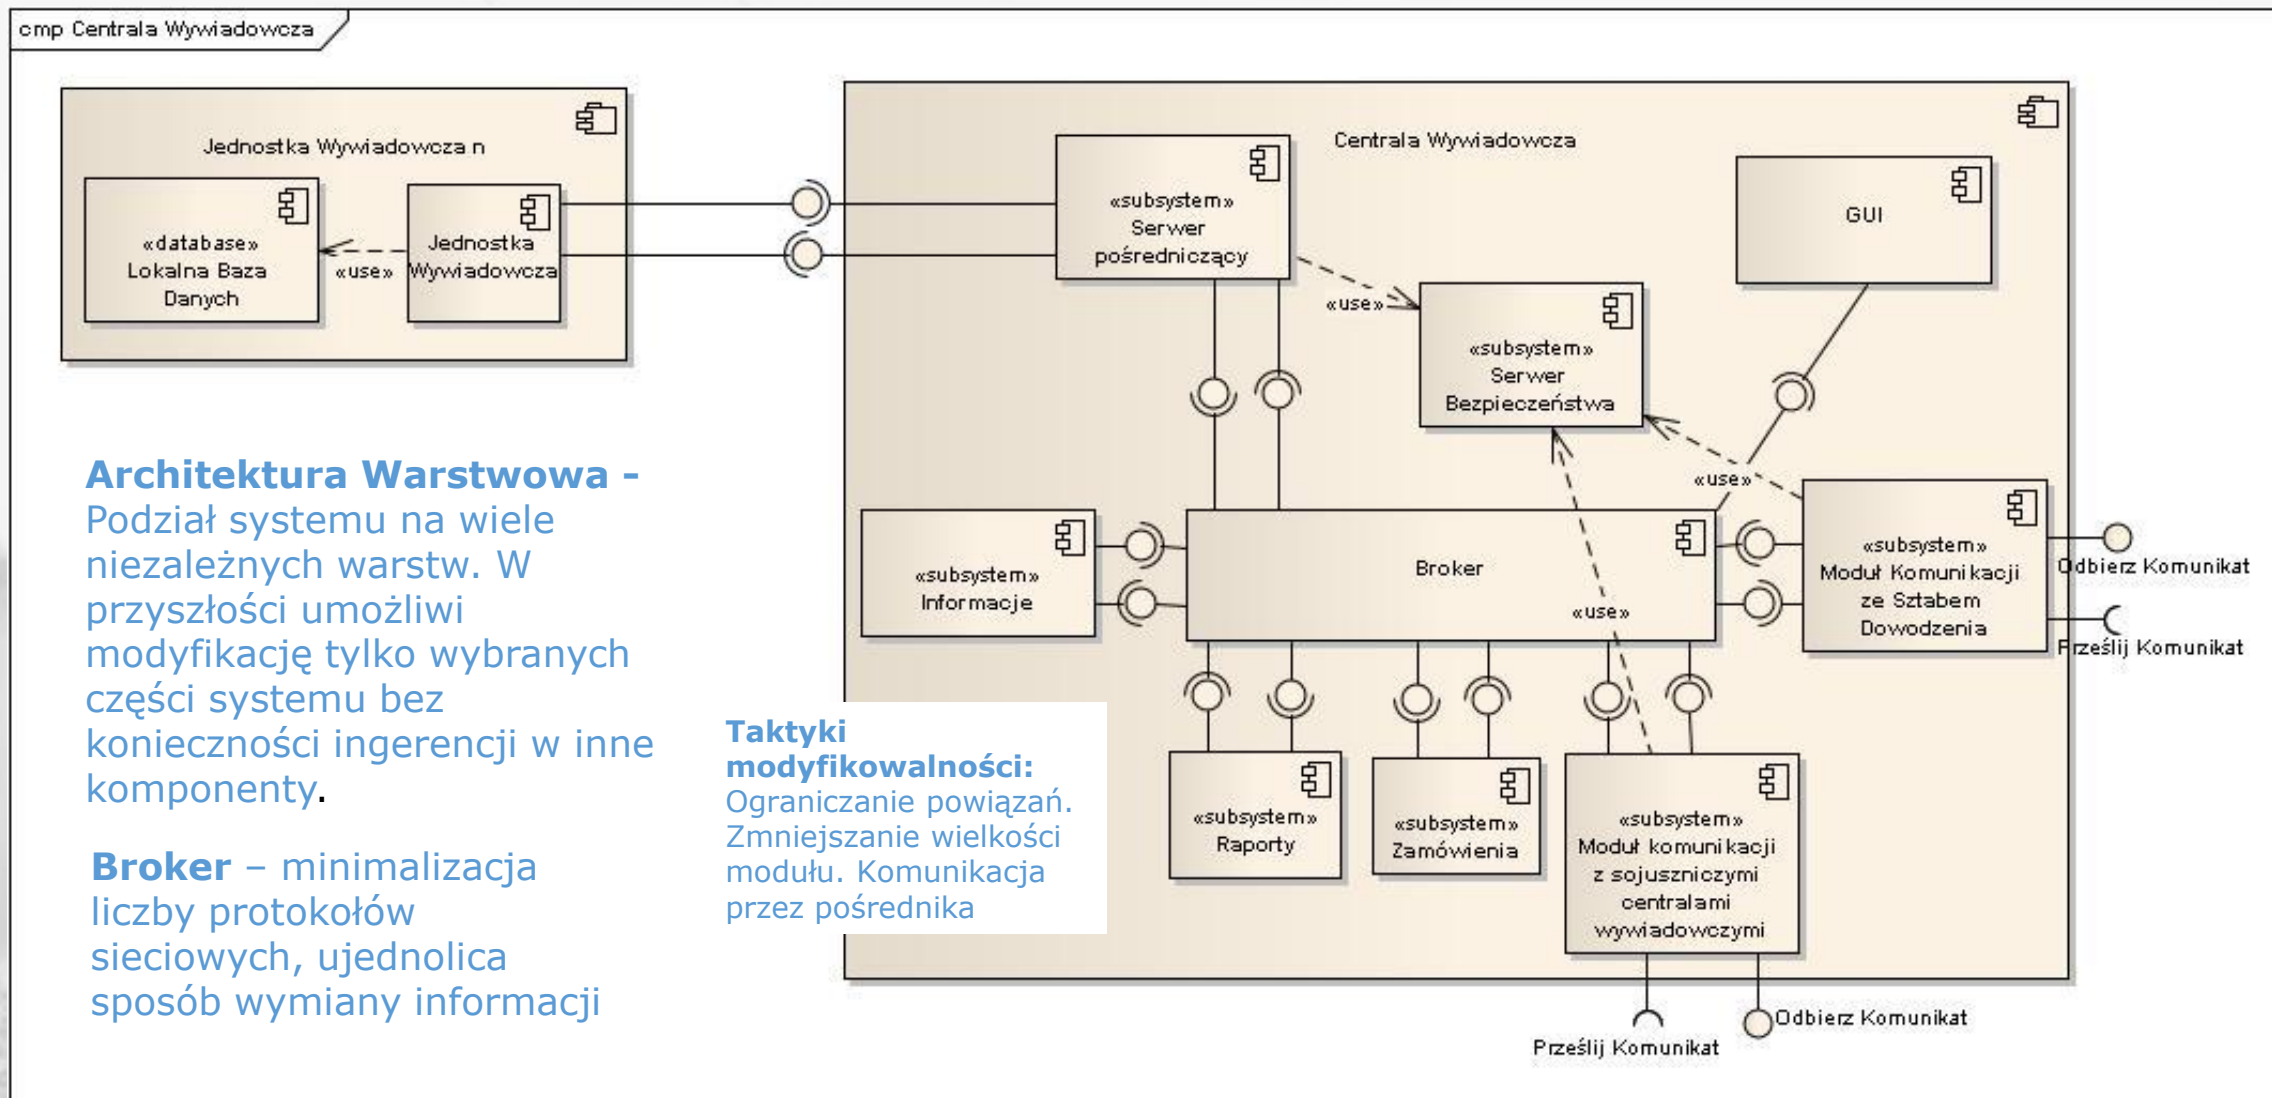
cmp Centrala Wywiadowcza

Jednostka Wywiadowcza n

«database» Lokalna Baza Danych

«use»

Jednostka Wywiadowcza

Centrala Wywiadowcza

«subsystem» Serwer pośredniczący

GUI

«use»

«subsystem» Serwer Bezpieczeństwa

«use»

«subsystem» Informacje

Broker

«use»

«subsystem» Moduł Komunikacji ze Sztabem Dowodzenia

Odbierz Komunikat

Prześlij Komunikat

«subsystem» Raporty

«subsystem» Zamówienia

«subsystem» Moduł komunikacji z sojuszniczymi centralami wywiadowczymi

Prześlij Komunikat

Odbierz Komunikat

**Architektura Warstwowa -** Podział systemu na wiele niezależnych warstw. W przyszłości umożliwi modyfikację tylko wybranych części systemu bez konieczności ingerencji w inne komponenty.

**Broker** – minimalizacja liczby protokołów sieciowych, ujednolica sposób wymiany informacji

**Taktyki modyfikowalności:** Ograniczanie powiązań. Zmniejszanie wielkości modułu. Komunikacja przez pośrednika